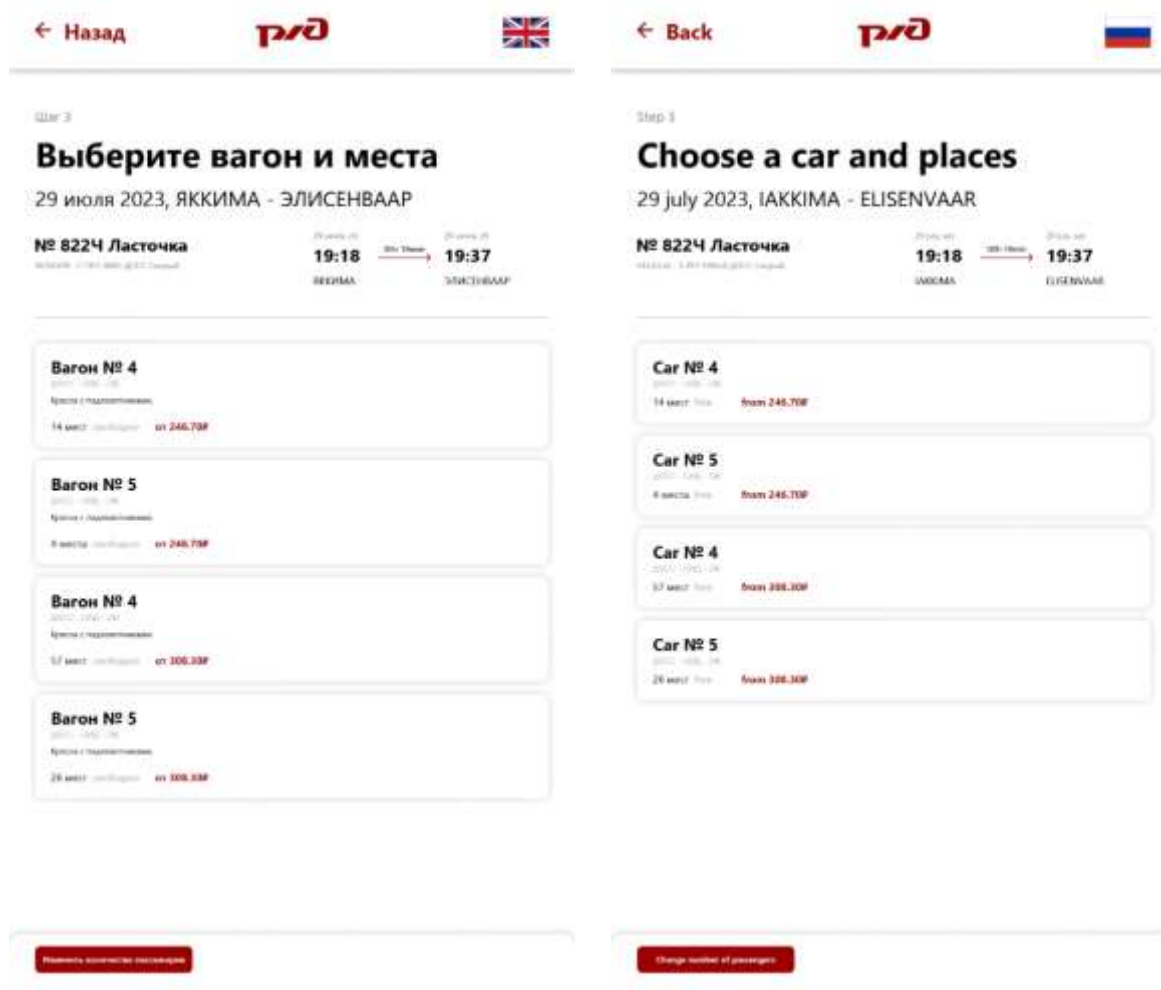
← Назад

РЖД

Шаг 3

Выберите вагон и места

29 июля 2023, ЯККИМА - ЭЛИСЕНВААР

№ 822Ч Ласточка

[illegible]

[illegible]

19:18

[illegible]

19:37

ЯККИМА

ЭЛИСЕНВААР

Вагон № 4

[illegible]

Кресла с подлокотниками

14 мест свободно от 246.70₽

Вагон № 5

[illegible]

Кресла с подлокотниками

4 места свободно от 246.70₽

Вагон № 4

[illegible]

Кресла с подлокотниками

57 мест свободно от 308.30₽

Вагон № 5

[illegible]

Кресла с подлокотниками

26 мест свободно от 308.30₽

Изменить количество пассажиров

← Back

РЖД

Step 3

Choose a car and places

29 july 2023, IAKKIMA - ELISENVAAR

№ 822Ч Ласточка

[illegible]

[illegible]

19:18

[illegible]

19:37

IAKKIMA

ELISENVAAR

Car № 4

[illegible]

14 мест free from 246.70₽

Car № 5

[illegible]

4 места free from 246.70₽

Car № 4

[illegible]

57 мест free from 308.30₽

Car № 5

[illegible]

26 мест free from 308.30₽

Change number of passengers